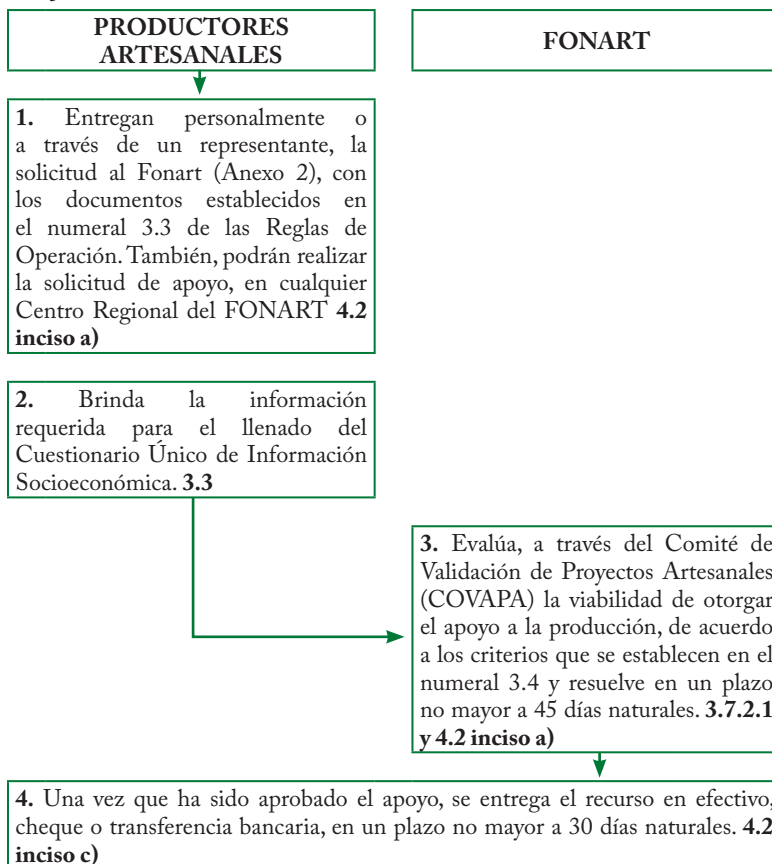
PRODUCTORES ARTESANALES

FONART

**1.** Entregan personalmente o a través de un representante, la solicitud al Fonart (Anexo 2), con los documentos establecidos en el numeral 3.3 de las Reglas de Operación. También, podrán realizar la solicitud de apoyo, en cualquier Centro Regional del FONART **4.2 inciso a)**

**2.** Brinda la información requerida para el llenado del Cuestionario Único de Información Socioeconómica. **3.3**

**3.** Evalúa, a través del Comité de Validación de Proyectos Artesanales (COVAPA) la viabilidad de otorgar el apoyo a la producción, de acuerdo a los criterios que se establecen en el numeral 3.4 y resuelve en un plazo no mayor a 45 días naturales. **3.7.2.1 y 4.2 inciso a)**

**4.** Una vez que ha sido aprobado el apoyo, se entrega el recurso en efectivo, cheque o transferencia bancaria, en un plazo no mayor a 30 días naturales. **4.2 inciso c)**